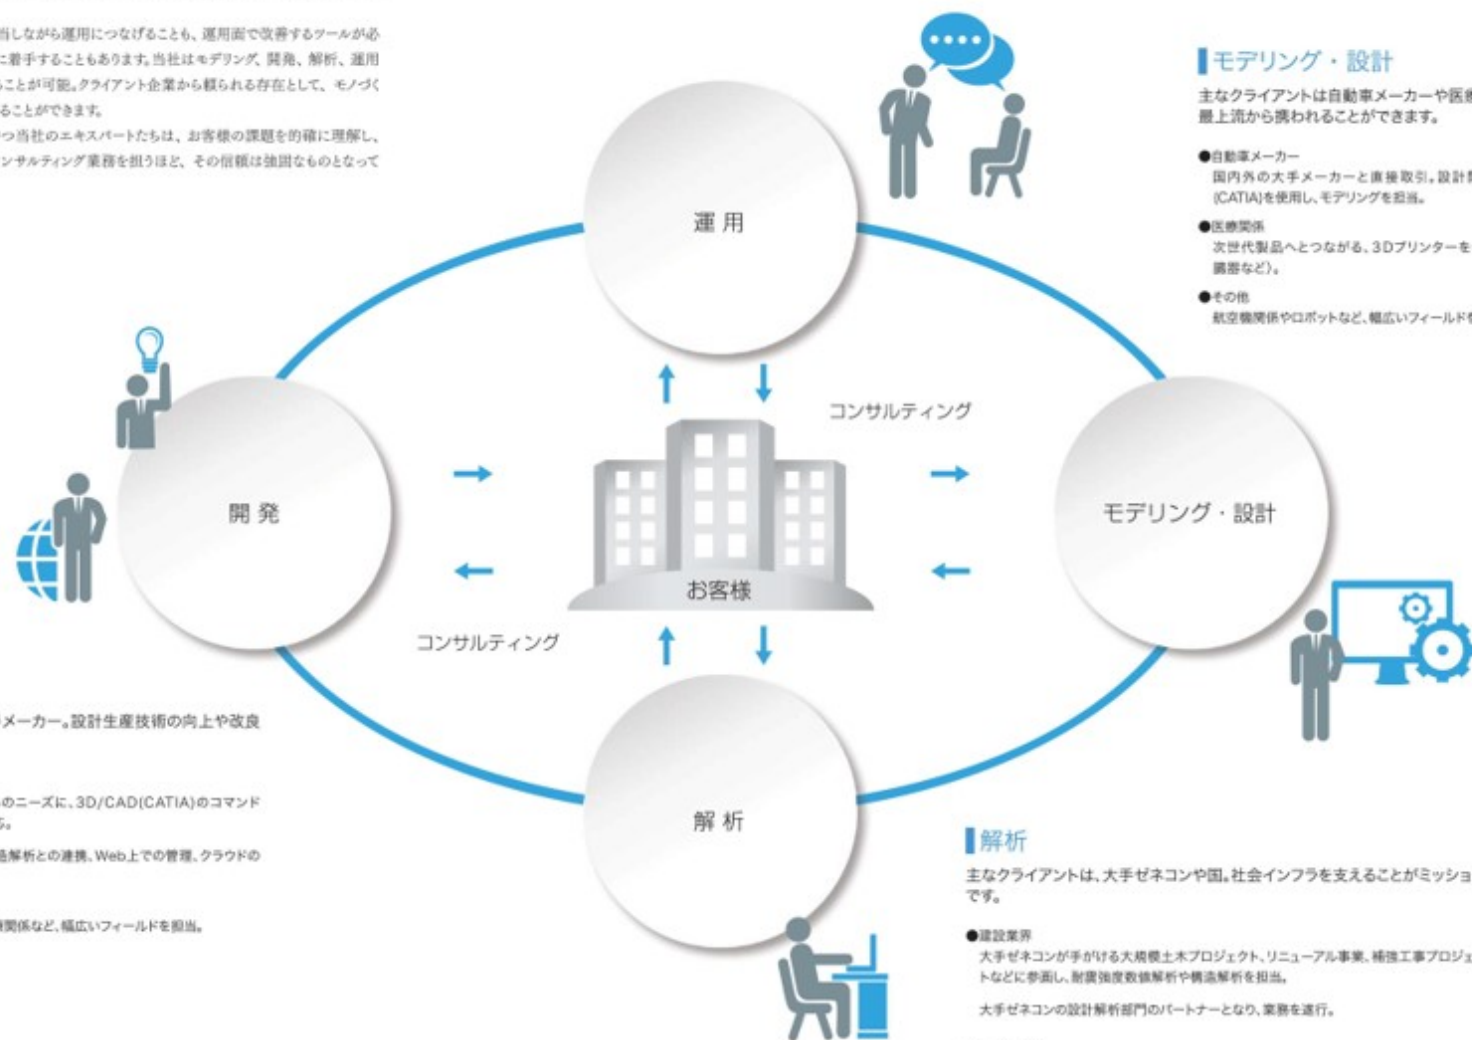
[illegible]当しながら運用につなげることも、運用面で改善するツールが必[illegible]に着手することもあります。当社はモデリング、開発、解析、運用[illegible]ことが可能。クライアント企業から頼られる存在として、モノづく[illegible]ることができます。
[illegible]つ当社のエキスパートたちは、お客様の課題を的確に理解し、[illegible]ンサルティング業務を担うほど、その信頼は強固なものとなって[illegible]

モデリング・設計
主なクライアントは自動車メーカーや医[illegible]最上流から携われることができます。

●自動車メーカー
国内外の大手メーカーと直接取引。設計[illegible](CATIA)を使用し、モデリングを担当。

●医療関係
次世代製品へとつながる、3Dプリンターを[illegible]器など)。

●その他
航空機関係やロボットなど、幅広いフィールド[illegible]

運 用

開 発

コンサルティング

お客様

モデリング・設計

コンサルティング

解 析

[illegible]メーカー。設計生産技術の向上や改良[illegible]

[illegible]のニーズに、3D/CAD(CATIA)のコマンド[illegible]

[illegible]解析との連携、Web上での管理、クラウドの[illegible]

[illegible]関係など、幅広いフィールドを担当。

解析
主なクライアントは、大手ゼネコンや国。社会インフラを支えることがミッショ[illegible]です。

●建設業界
大手ゼネコンが手がける大規模土木プロジェクト、リニューアル事業、補強工事プロジェ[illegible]トなどに参画し、耐震強度数値解析や構造解析を担当。

大手ゼネコンの設計解析部門のパートナーとなり、業務を遂行。